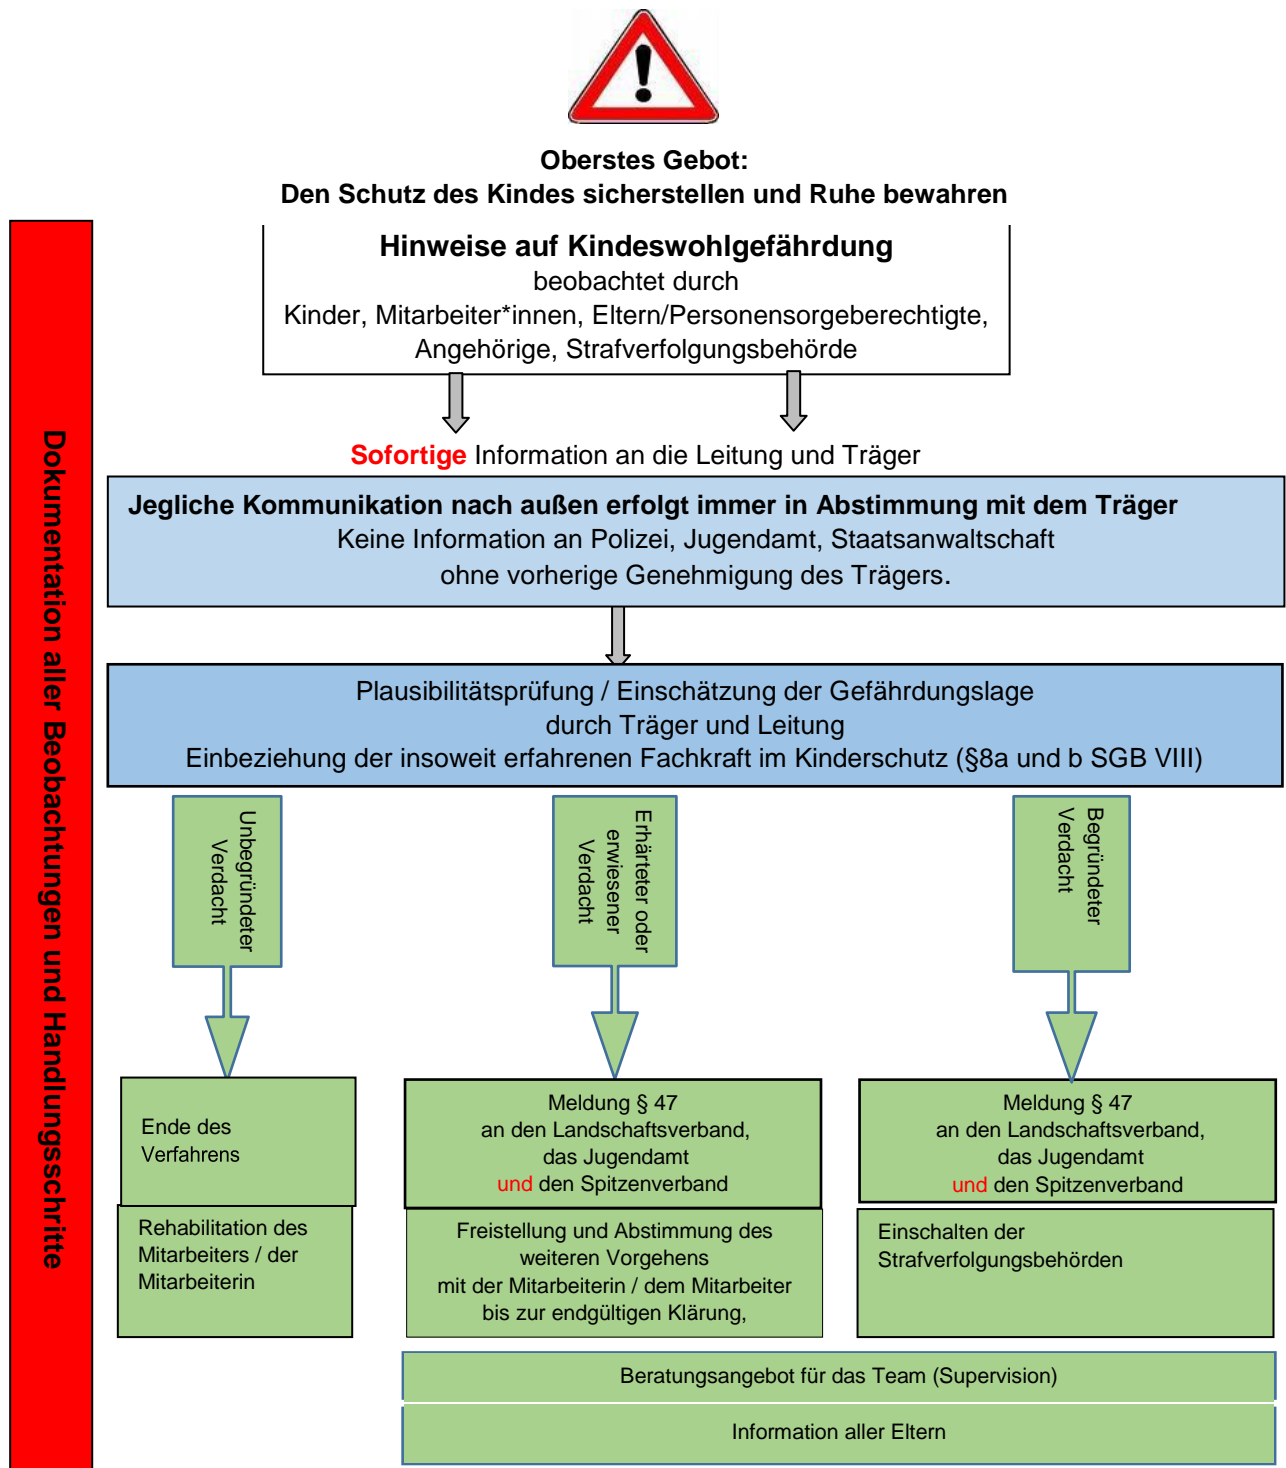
Oberstes Gebot:
Den Schutz des Kindes sicherstellen und Ruhe bewahren

Hinweise auf Kindeswohlgefährdung
beobachtet durch
Kinder, Mitarbeiter*innen, Eltern/Personensorgeberechtigte, Angehörige, Strafverfolgungsbehörde

Sofortige Information an die Leitung und Träger

Jegliche Kommunikation nach außen erfolgt immer in Abstimmung mit dem Träger
Keine Information an Polizei, Jugendamt, Staatsanwaltschaft
ohne vorherige Genehmigung des Trägers.

Plausibilitätsprüfung / Einschätzung der Gefährdungslage
durch Träger und Leitung
Einbeziehung der insoweit erfahrenen Fachkraft im Kinderschutz (§8a und b SGB VIII)

Unbegründeter Verdacht

Erhärteter oder erwiesener Verdacht

Begründeter Verdacht

Ende des Verfahrens

Rehabilitation des Mitarbeiters / der Mitarbeiterin

Meldung § 47
an den Landschaftsverband,
das Jugendamt
und den Spitzenverband

Freistellung und Abstimmung des weiteren Vorgehens
mit der Mitarbeiterin / dem Mitarbeiter
bis zur endgültigen Klärung,

Meldung § 47
an den Landschaftsverband,
das Jugendamt
und den Spitzenverband

Einschalten der Strafverfolgungsbehörden

Beratungsangebot für das Team (Supervision)

Information aller Eltern

Dokumentation aller Beobachtungen und Handlungsschritte